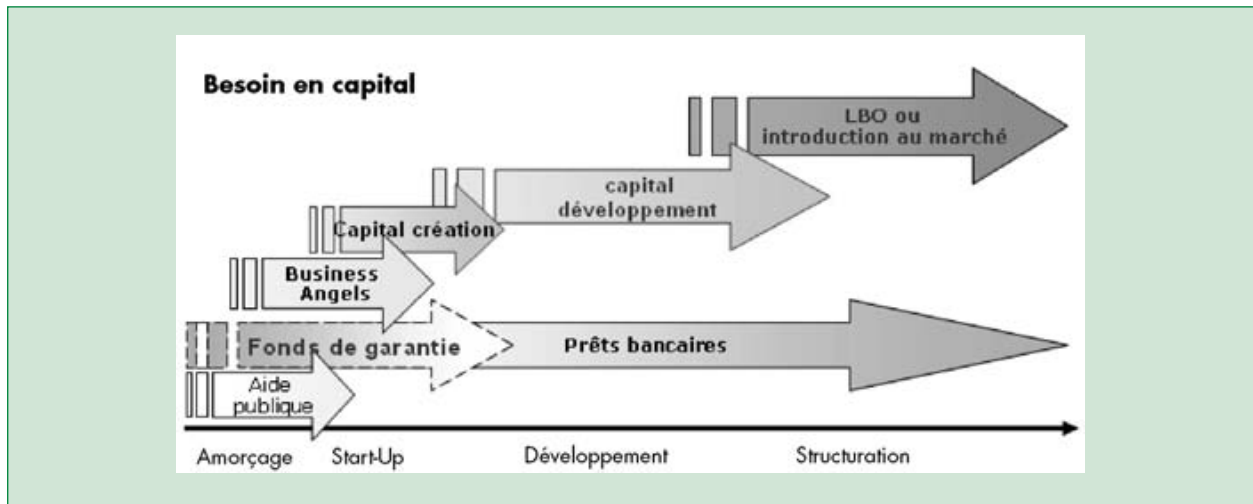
Besoin en capital

LBO ou introduction au marché

capital développement

Capital création

Business Angels

Fonds de garantie

Prêts bancaires

Aide publique

Amorçage

Start-Up

Développement

Structuration